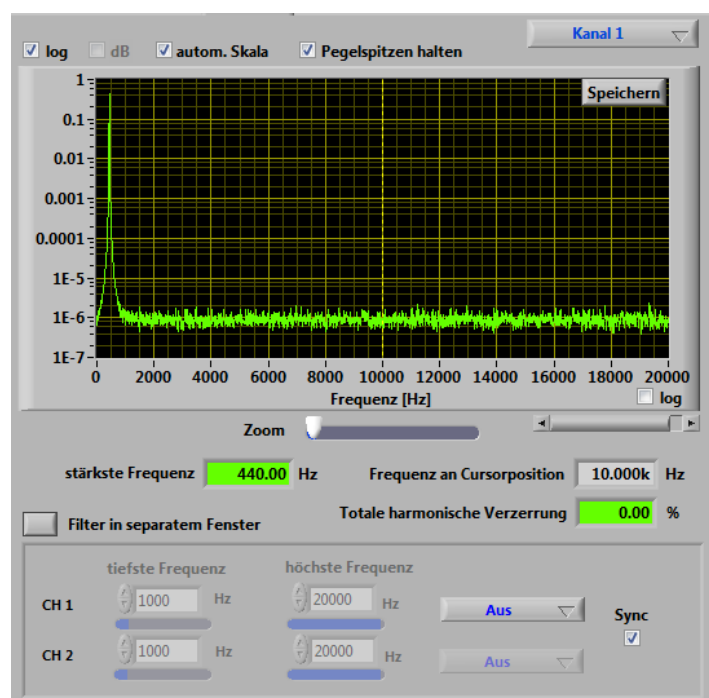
Kanal 1

log dB autom. Skala Pegelspitzen halten

Speichern

1
0.1
0.01
0.001
0.0001
1E-5
1E-6
1E-7

0 2000 4000 6000 8000 10000 12000 14000 16000 18000 20000

Frequenz [Hz]

log

Zoom

stärkste Frequenz 440.00 Hz

Frequenz an Cursorposition 10.000k Hz

Totale harmonische Verzerrung 0.00 %

Filter in separatem Fenster

tiefste Frequenz

höchste Frequenz

CH 1 1000 Hz 20000 Hz Aus

Sync

CH 2 1000 Hz 20000 Hz Aus